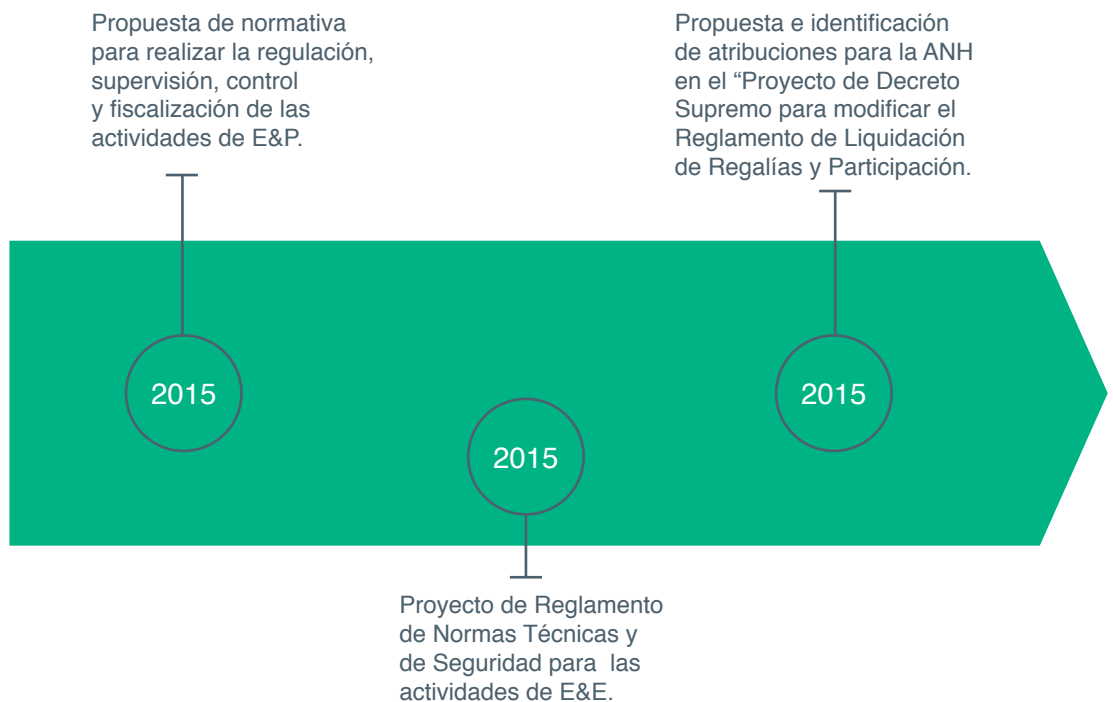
Propuesta de normativa para realizar la regulación, supervisión, control y fiscalización de las actividades de E&P.

2015

2015

Proyecto de Reglamento de Normas Técnicas y de Seguridad para las actividades de E&E.

Propuesta e identificación de atribuciones para la ANH en el “Proyecto de Decreto Supremo para modificar el Reglamento de Liquidación de Regalías y Participación.

2015